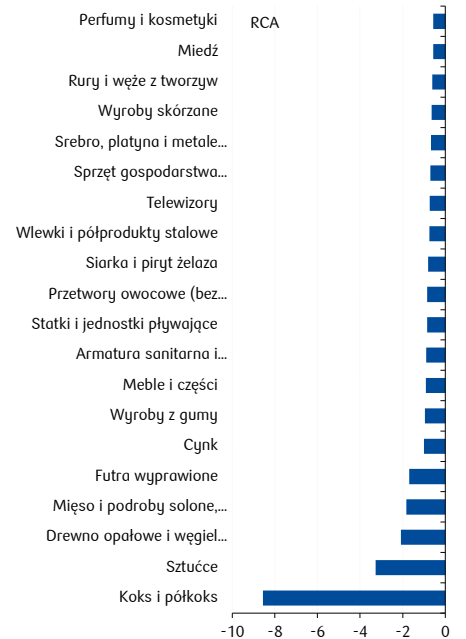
RCA

Perfumy i kosmetyki
Miedź
Rury i węże z tworzyw
Wyroby skórzane
Srebro, platyna i metale...
Sprzęt gospodarstwa...
Telewizory
Wlewki i półprodukty stalowe
Siarka i piryt żelaza
Przetwory owocowe (bez...
Statki i jednostki pływające
Armatura sanitarna i...
Meble i części
Wyroby z gumy
Cynk
Futra wyprawione
Mięso i podroby solone,...
Drewno opałowe i węgiel...
Sztućce
Koks i półkoks

-10 -8 -6 -4 -2 0